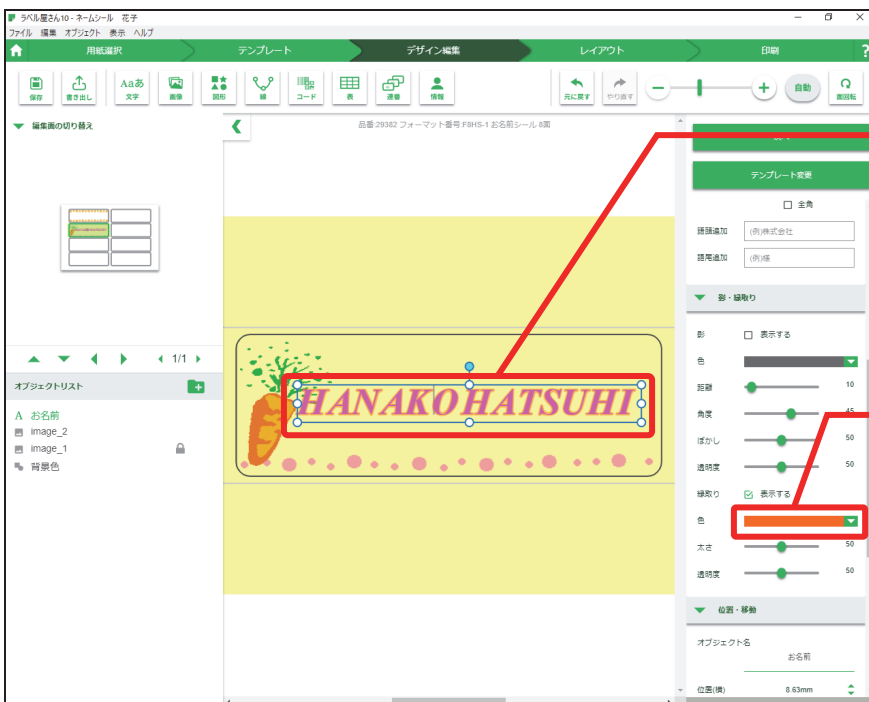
ラベル屋さん10 - ネームシール　花子
ファイル　編集　オブジェクト　表示　ヘルプ

用紙選択　テンプレート　デザイン編集　レイアウト　印刷　?

保存　書き出し　文字　画像　図形　線　コード　表　連番　情報　元に戻す　やり直す　自動　面回転

編集面の切り替え

品番:29382 フォーマット番号:FBHS-1 お名前シール 8面

HANAKO HATSUHI

1/1

オブジェクトリスト
A お名前
image_2
image_1
背景色

テンプレート変更
全角
語頭追加　(例)株式会社
語尾追加　(例)様

影・縁取り
影　表示する
色
距離　10
角度　45
ぼかし　50
透明度　50
縁取り　表示する
色
太さ　50
透明度　50

位置・移動
オブジェクト名
お名前
位置(横)　8.63mm